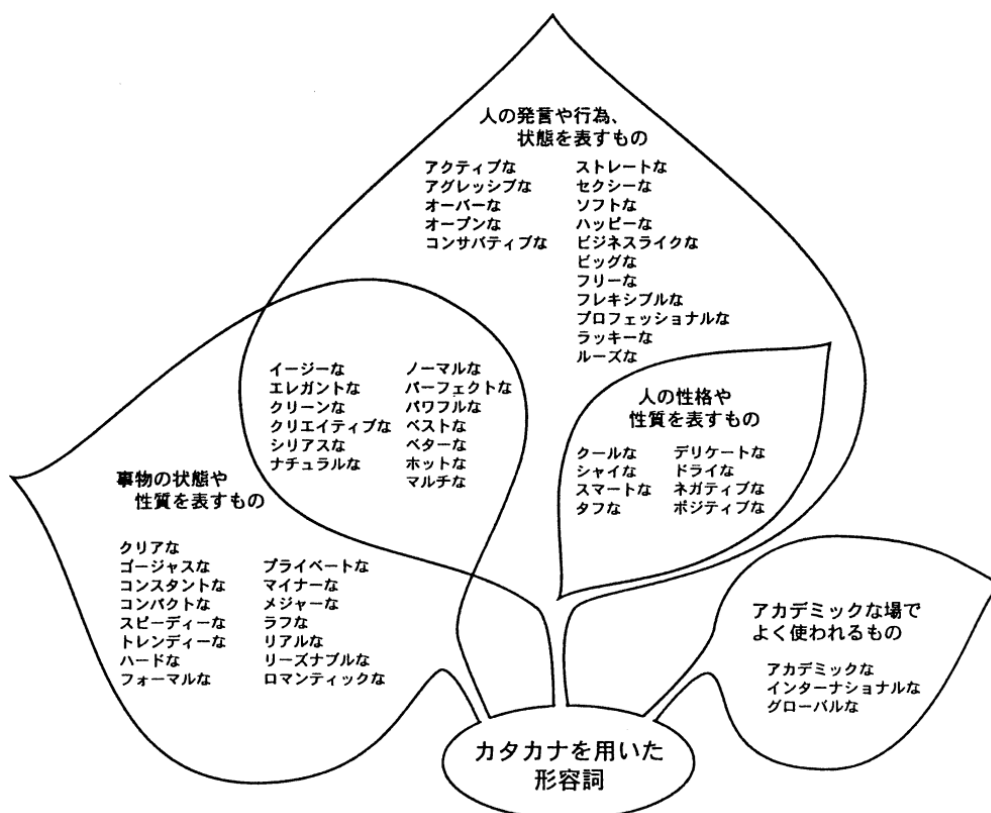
人の発言や行為、
状態を表すもの

アクティブな
アグレッシブな
オーバーな
オープンな
コンサバティブな

ストレートな
セクシーな
ソフトな
ハッピーな
ビジネスライクな
ビッグな
フリーな
フレキシブルな
プロフェッショナルな
ラッキーな
ルーズな

イージーな
エレガントな
クリーンな
クリエイティブな
シリアスな
ナチュラルな

ノーマルな
パーフェクトな
パワフルな
ベストな
ベターな
ホットな
マルチな

人の性格や
性質を表すもの

クールな
シャイな
スマートな
タフな

デリケートな
ドライな
ネガティブな
ポジティブな

事物の状態や
性質を表すもの

クリアな
ゴージャスな
コンスタントな
コンパクトな
スピーディーな
トレンディーな
ハードな
フォーマルな

プライベートな
マイナーな
メジャーな
ラフな
リアルな
リーズナブルな
ロマンティックな

アカデミックな場で
よく使われるもの

アカデミックな
インターナショナルな
グローバルな

カタカナを用いた
形容詞